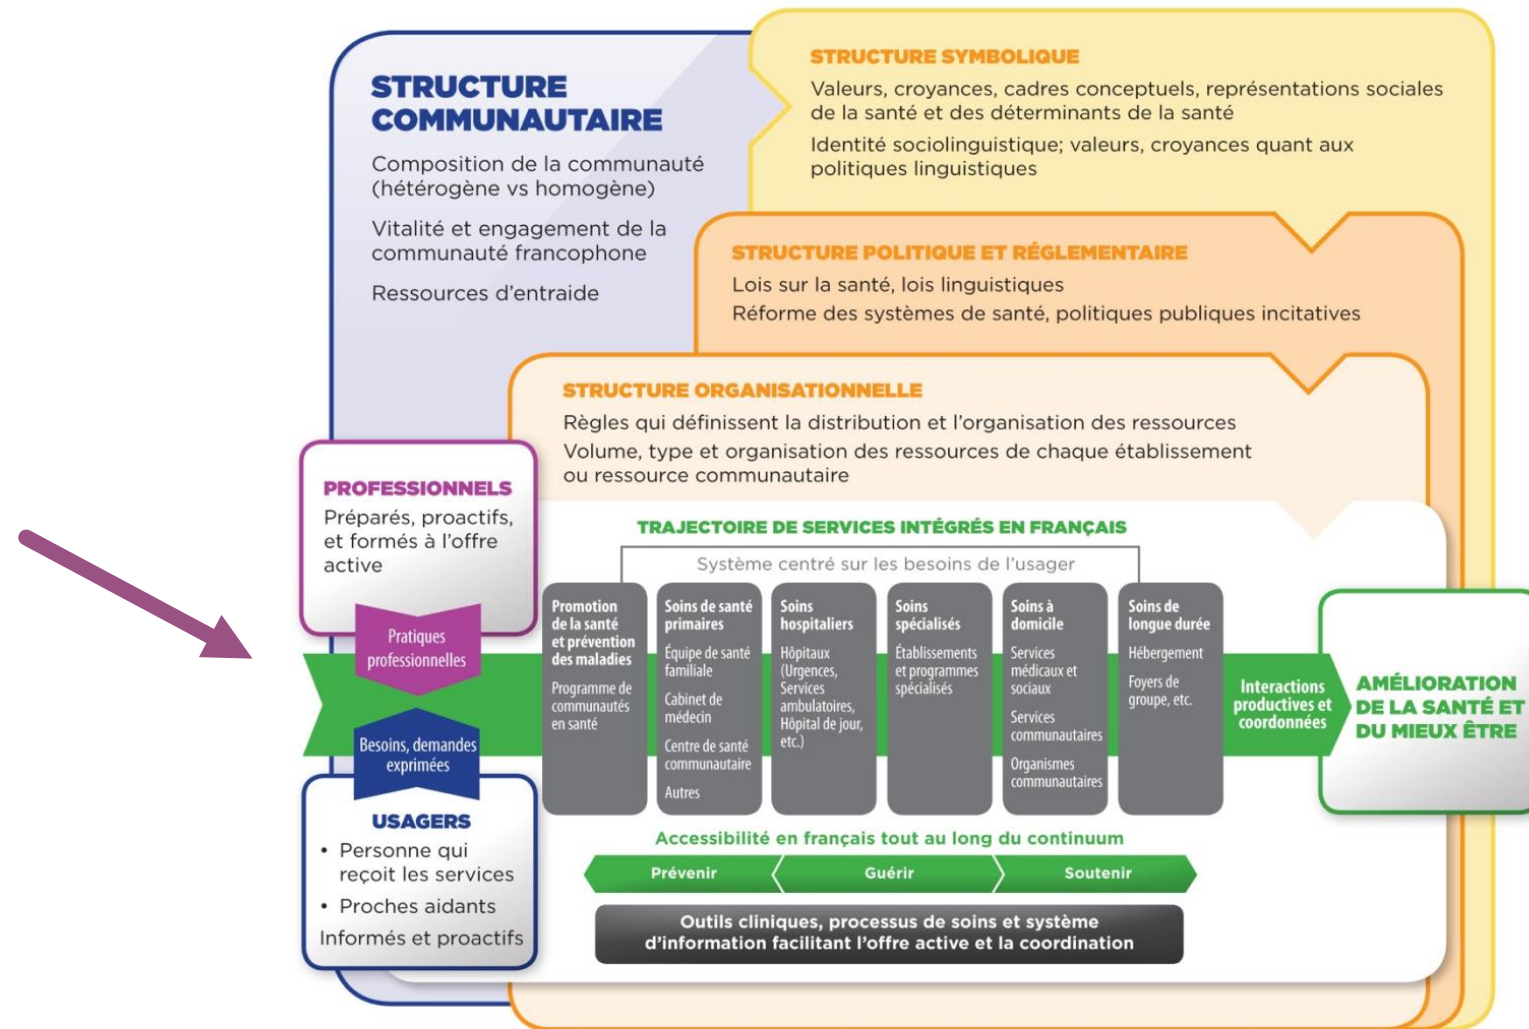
STRUCTURE COMMUNAUTAIRE

Composition de la communauté (hétérogène vs homogène)

Vitalité et engagement de la communauté francophone

Ressources d'entraide

STRUCTURE SYMBOLIQUE

Valeurs, croyances, cadres conceptuels, représentations sociales de la santé et des déterminants de la santé

Identité sociolinguistique; valeurs, croyances quant aux politiques linguistiques

STRUCTURE POLITIQUE ET RÉGLEMENTAIRE

Lois sur la santé, lois linguistiques

Réforme des systèmes de santé, politiques publiques incitatives

STRUCTURE ORGANISATIONNELLE

Règles qui définissent la distribution et l'organisation des ressources

Volume, type et organisation des ressources de chaque établissement ou ressource communautaire

PROFESSIONNELS

Préparés, proactifs, et formés à l'offre active

Pratiques professionnelles

Besoins, demandes exprimées

USAGERS

• Personne qui reçoit les services
• Proches aidants

Informés et proactifs

TRAJECTOIRE DE SERVICES INTÉGRÉS EN FRANÇAIS

Système centré sur les besoins de l'usager

Promotion de la santé et prévention des maladies
Programme de communautés en santé

Soins de santé primaires
Équipe de santé familiale
Cabinet de médecin
Centre de santé communautaire
Autres

Soins hospitaliers
Hôpitaux (Urgences, Services ambulatoires, Hôpital de jour, etc.)

Soins spécialisés
Établissements et programmes spécialisés

Soins à domicile
Services médicaux et sociaux
Services communautaires
Organismes communautaires

Soins de longue durée
Hébergement
Foyers de groupe, etc.

Interactions productives et coordonnées

AMÉLIORATION DE LA SANTÉ ET DU MIEUX ÊTRE

Accessibilité en français tout au long du continuum

Prévenir
Guérir
Soutenir

Outils cliniques, processus de soins et système d'information facilitant l'offre active et la coordination